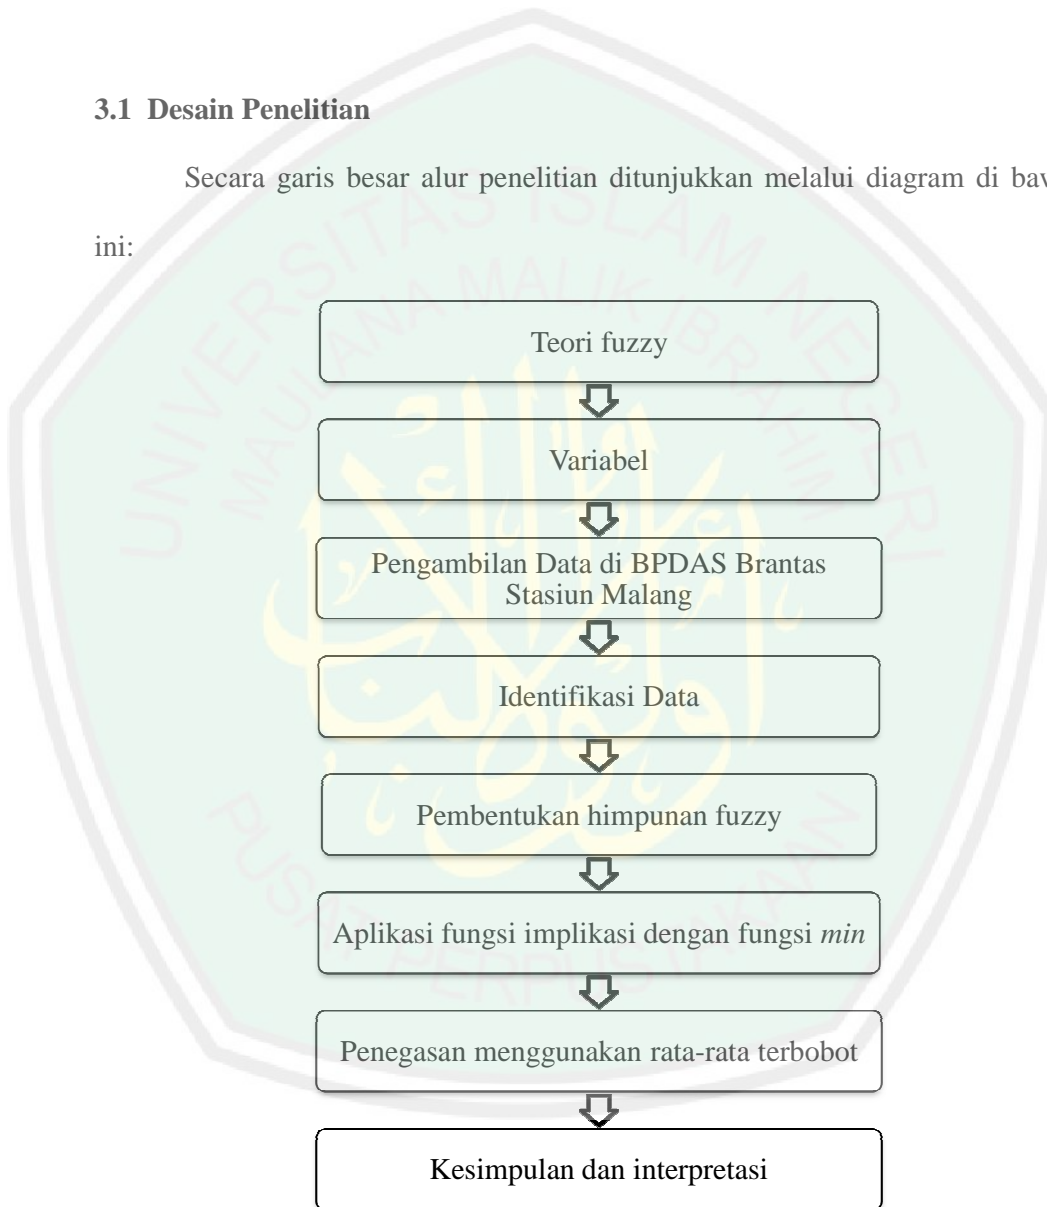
**3.1 Desain Penelitian**

Secara garis besar alur penelitian ditunjukkan melalui diagram di bav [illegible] ini:

Teori fuzzy

Variabel

Pengambilan Data di BPDAS Brantas Stasiun Malang

Identifikasi Data

Pembentukan himpunan fuzzy

Aplikasi fungsi implikasi dengan fungsi *min*

Penegasan menggunakan rata-rata terbobot

Kesimpulan dan interpretasi